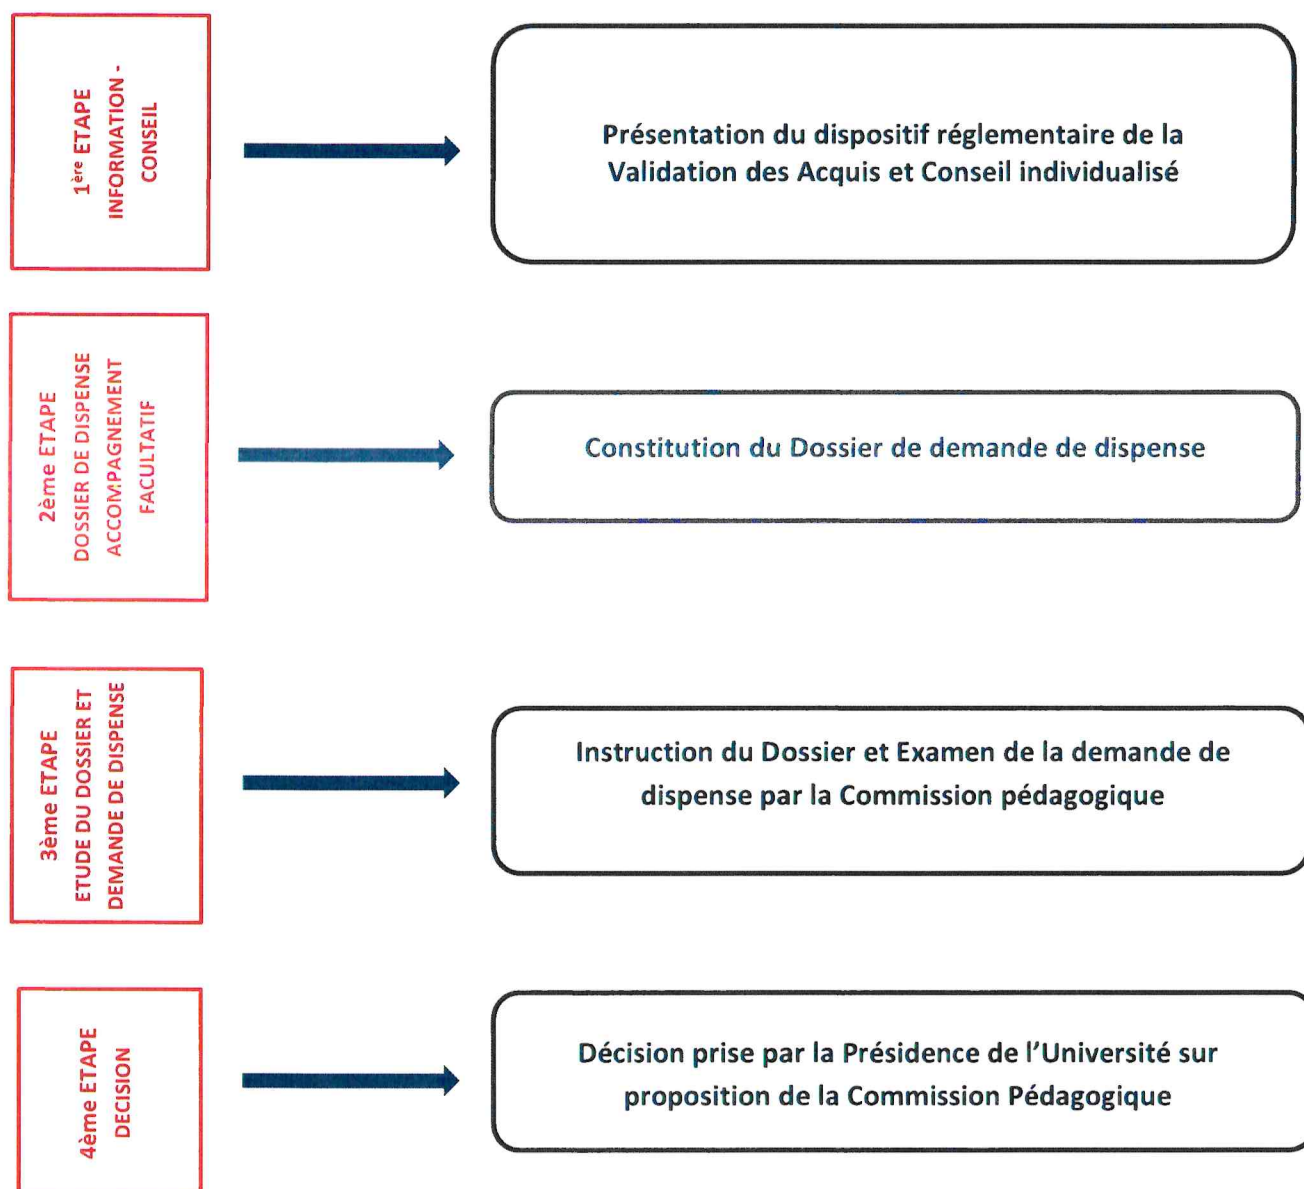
1$^{ère}$ ETAPE
INFORMATION - CONSEIL

Présentation du dispositif réglementaire de la Validation des Acquis et Conseil individualisé

2ème ETAPE
DOSSIER DE DISPENSE
ACCOMPAGNEMENT FACULTATIF

Constitution du Dossier de demande de dispense

3ème ETAPE
ETUDE DU DOSSIER ET DEMANDE DE DISPENSE

Instruction du Dossier et Examen de la demande de dispense par la Commission pédagogique

4ème ETAPE
DECISION

Décision prise par la Présidence de l'Université sur proposition de la Commission Pédagogique